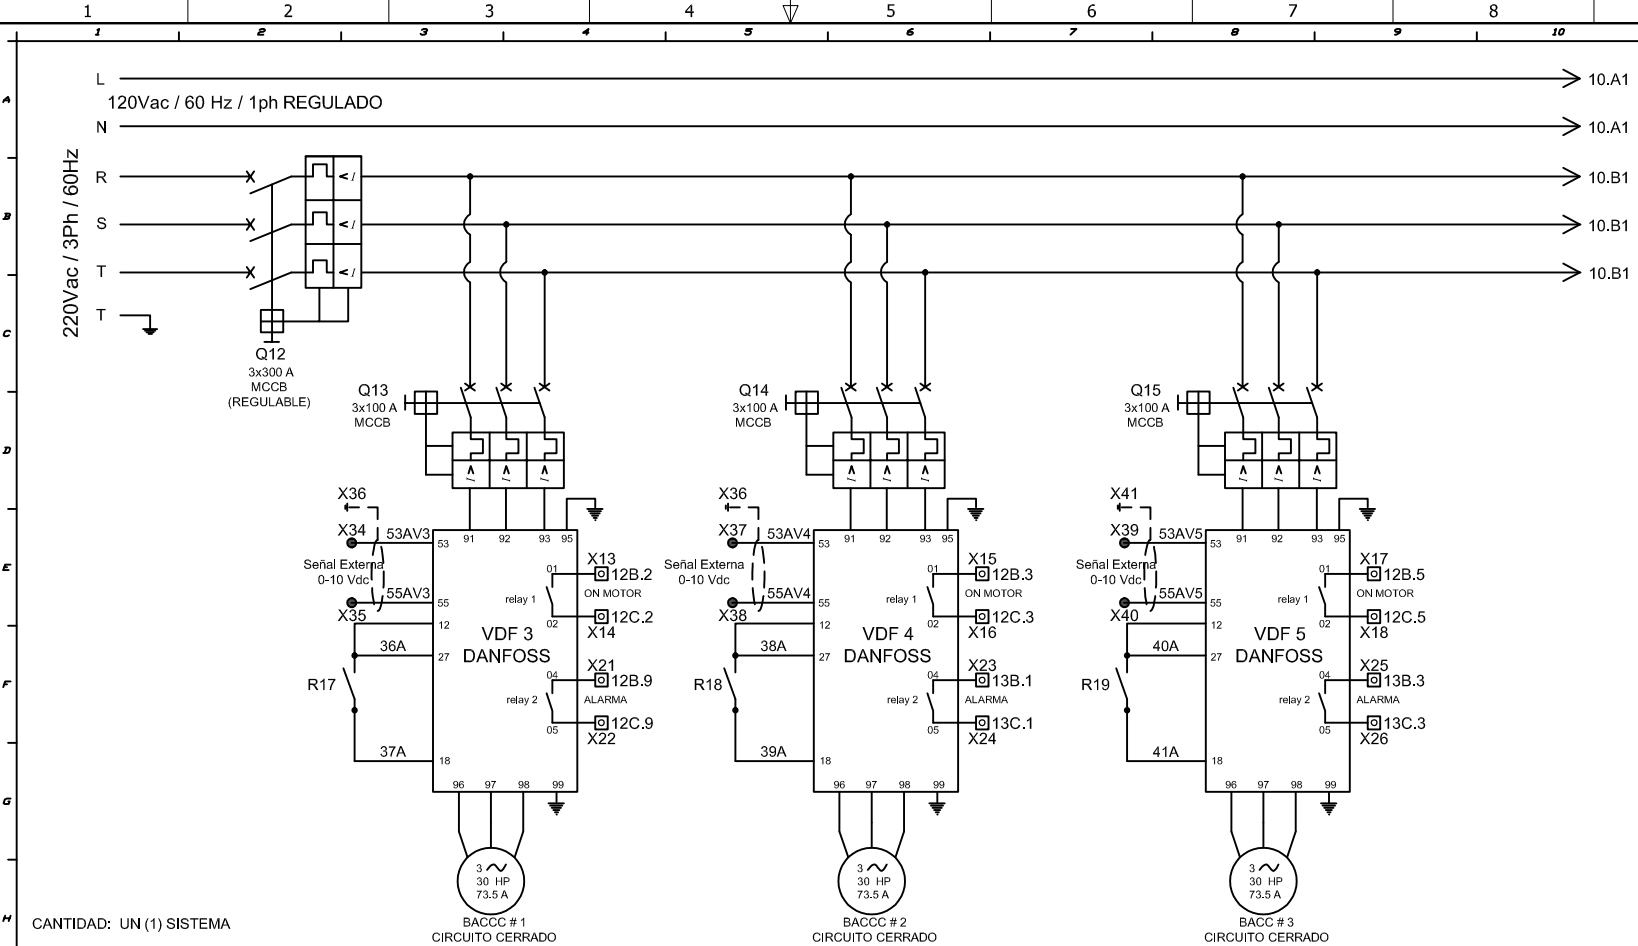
1 2 3 4 5 6 7 8

1 2 3 4 5 6 7 8 9 10

A B C D E F G H

L
120Vac / 60 Hz / 1ph REGULADO
N
220Vac / 3Ph / 60Hz
R
S
T
T

10.A1
10.A1
10.B1
10.B1
10.B1

Q12
3x300 A
MCCB
(REGULABLE)

Q13
3x100 A
MCCB

X36
X34
53AV3
Señal Externa
0-10 Vdc
55AV3
X35
36A
R17
37A
53 55 12 27 18
91 92 93 95
VDF 3
DANFOSS
01 relay 1 02
X13 12B.2
ON MOTOR
12C.2
X14
X21 12B.9
04 relay 2 05
ALARMA
12C.9
X22
96 97 98 99
3 ~
30 HP
73.5 A
BACCC # 1
CIRCUITO CERRADO

Q14
3x100 A
MCCB

X36
X37
53AV4
Señal Externa
0-10 Vdc
55AV4
X38
38A
R18
39A
53 55 12 27 18
91 92 93 95
VDF 4
DANFOSS
01 relay 1 02
X15 12B.3
ON MOTOR
12C.3
X16
X23 13B.1
04 relay 2 05
ALARMA
13C.1
X24
96 97 98 99
3 ~
30 HP
73.5 A
BACCC # 2
CIRCUITO CERRADO

Q15
3x100 A
MCCB

X41
X39
53AV5
Señal Externa
0-10 Vdc
55AV5
X40
40A
R19
41A
53 55 12 27 18
91 92 93 95
VDF 5
DANFOSS
01 relay 1 02
X17 12B.5
ON MOTOR
12C.5
X18
X25 13B.3
04 relay 2 05
ALARMA
13C.3
X26
96 97 98 99
3 ~
30 HP
73.5 A
BACCC # 3
CIRCUITO CERRADO

CANTIDAD: UN (1) SISTEMA